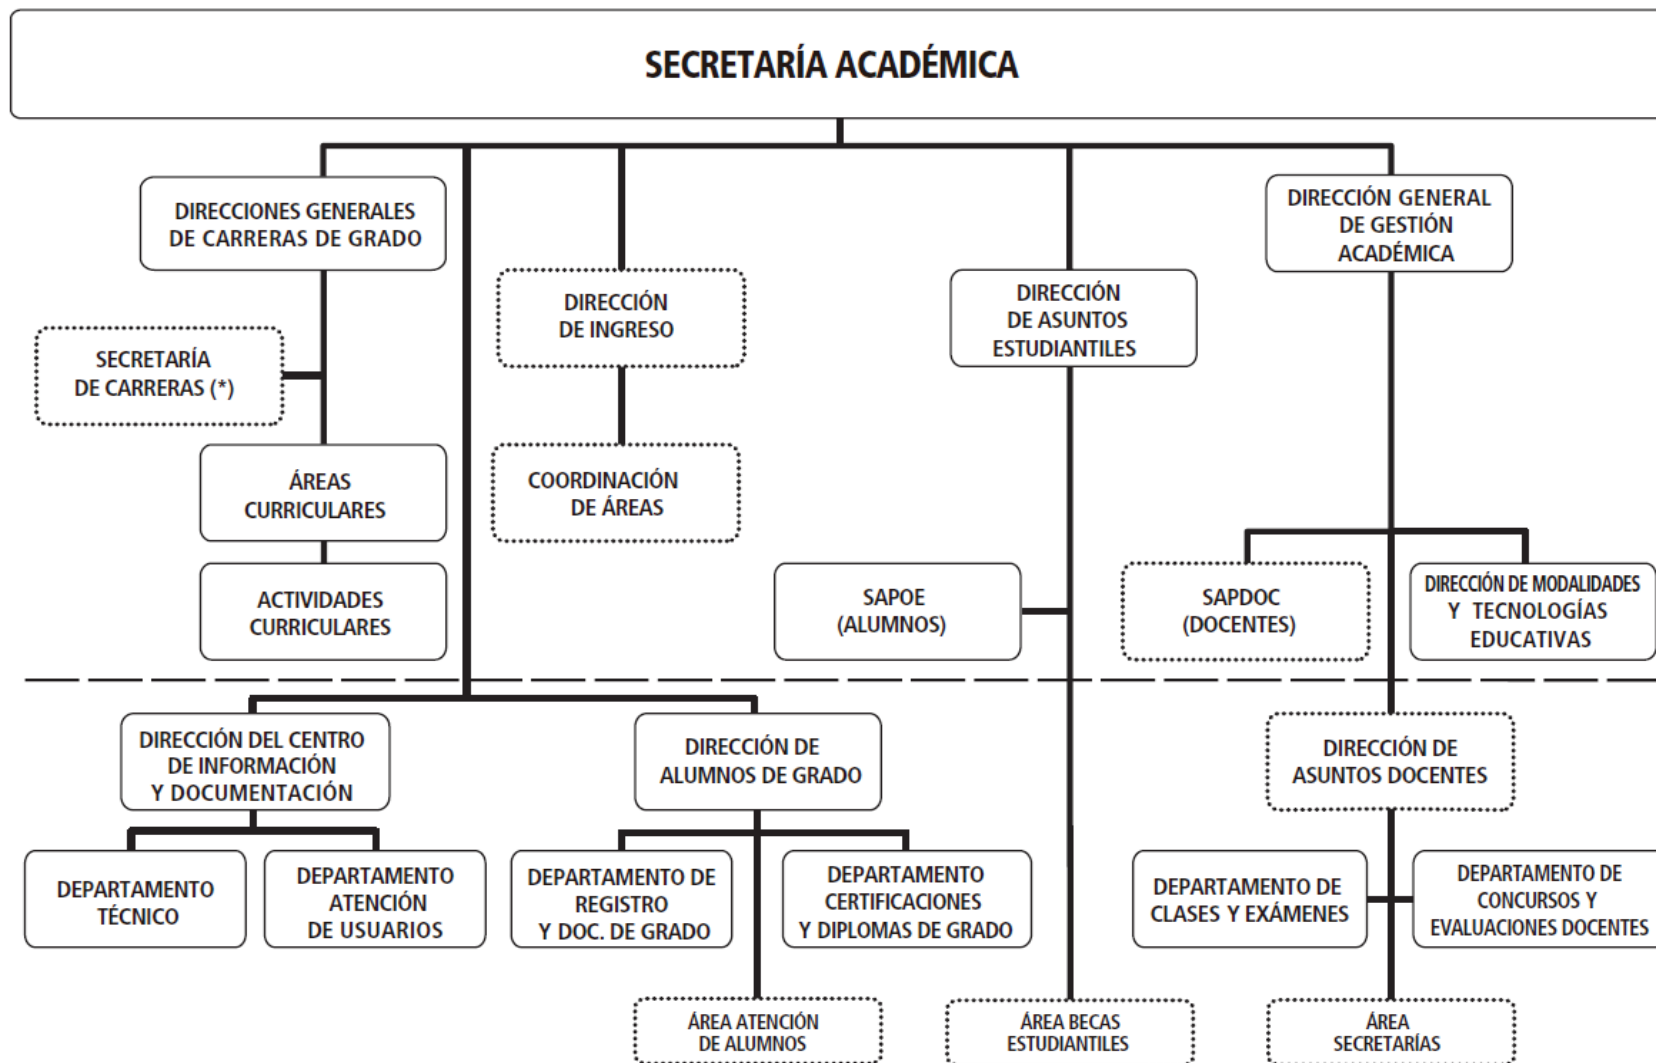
SECRETARÍA ACADÉMICA

DIRECCIONES GENERALES DE CARRERAS DE GRADO

SECRETARÍA DE CARRERAS (*)

ÁREAS CURRICULARES

ACTIVIDADES CURRICULARES

DIRECCIÓN DE INGRESO

COORDINACIÓN DE ÁREAS

DIRECCIÓN DE ASUNTOS ESTUDIANTILES

SAPOE (ALUMNOS)

DIRECCIÓN GENERAL DE GESTIÓN ACADÉMICA

SAPDOC (DOCENTES)

DIRECCIÓN DE MODALIDADES Y TECNOLOGÍAS EDUCATIVAS

DIRECCIÓN DEL CENTRO DE INFORMACIÓN Y DOCUMENTACIÓN

DEPARTAMENTO TÉCNICO

DEPARTAMENTO ATENCIÓN DE USUARIOS

DIRECCIÓN DE ALUMNOS DE GRADO

DEPARTAMENTO DE REGISTRO Y DOC. DE GRADO

DEPARTAMENTO CERTIFICACIONES Y DIPLOMAS DE GRADO

ÁREA ATENCIÓN DE ALUMNOS

ÁREA BECAS ESTUDIANTILES

DIRECCIÓN DE ASUNTOS DOCENTES

DEPARTAMENTO DE CLASES Y EXÁMENES

DEPARTAMENTO DE CONCURSOS Y EVALUACIONES DOCENTES

ÁREA SECRETARÍAS